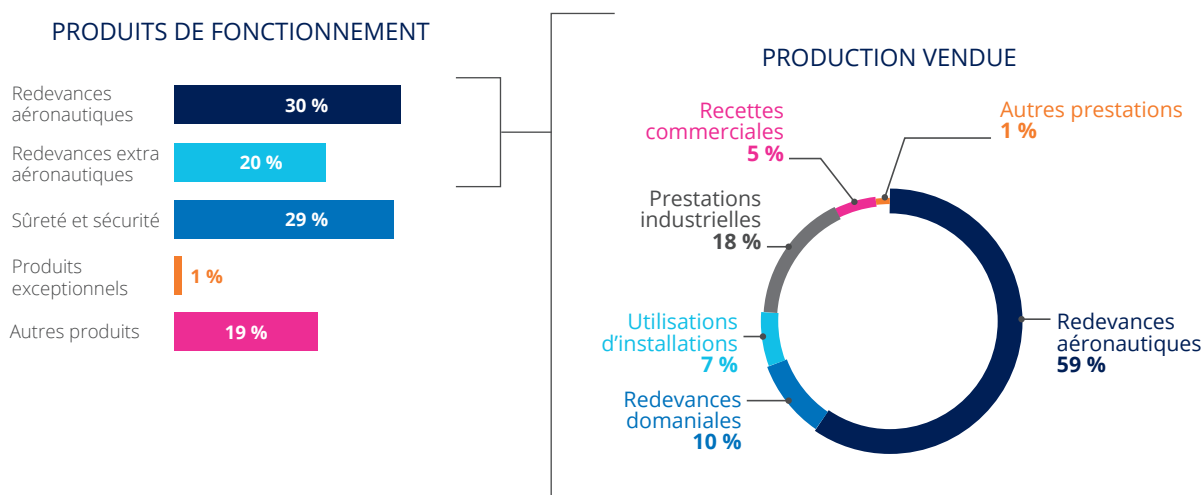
PRODUITS DE FONCTIONNEMENT

Redevances aéronautiques 30 %

Redevances extra aéronautiques 20 %

Sûreté et sécurité 29 %

Produits exceptionnels 1 %

Autres produits 19 %

PRODUCTION VENDUE

Recettes commerciales 5 %

Autres prestations 1 %

Prestations industrielles 18 %

Utilisations d'installations 7 %

Redevances domaniales 10 %

Redevances aéronautiques 59 %